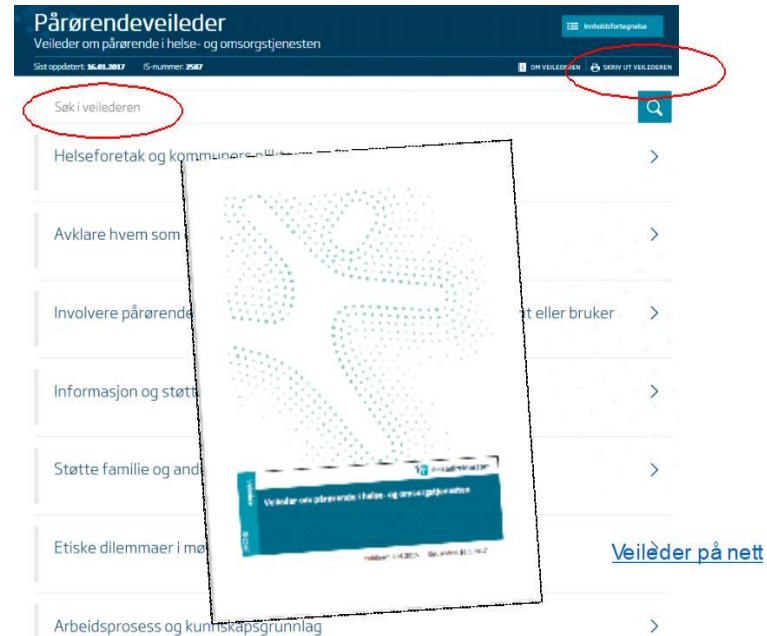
Pårørendeveileder

Veileder om pårørende i helse- og omsorgstjenesten

Sist oppdatert: 16.01.2017 IS-nummer: 2587

Innholdsfortegnelse

OM VEILEDEREN

SKRIV UT VEILEDEREN

Søk i veilederen

Helseforetak og kommuners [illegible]

Avklare hvem som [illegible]

Involvere pårørende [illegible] at eller bruker

Informasjon og støtt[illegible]

Støtte familie og and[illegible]

Etiske dilemmaer i mø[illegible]

Arbeidsprosess og kunnskapsgrunnlag

Helsedirektoratet

Veileder

Veileder om pårørende i helse- og omsorgstjenesten

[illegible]

Veileder på nett